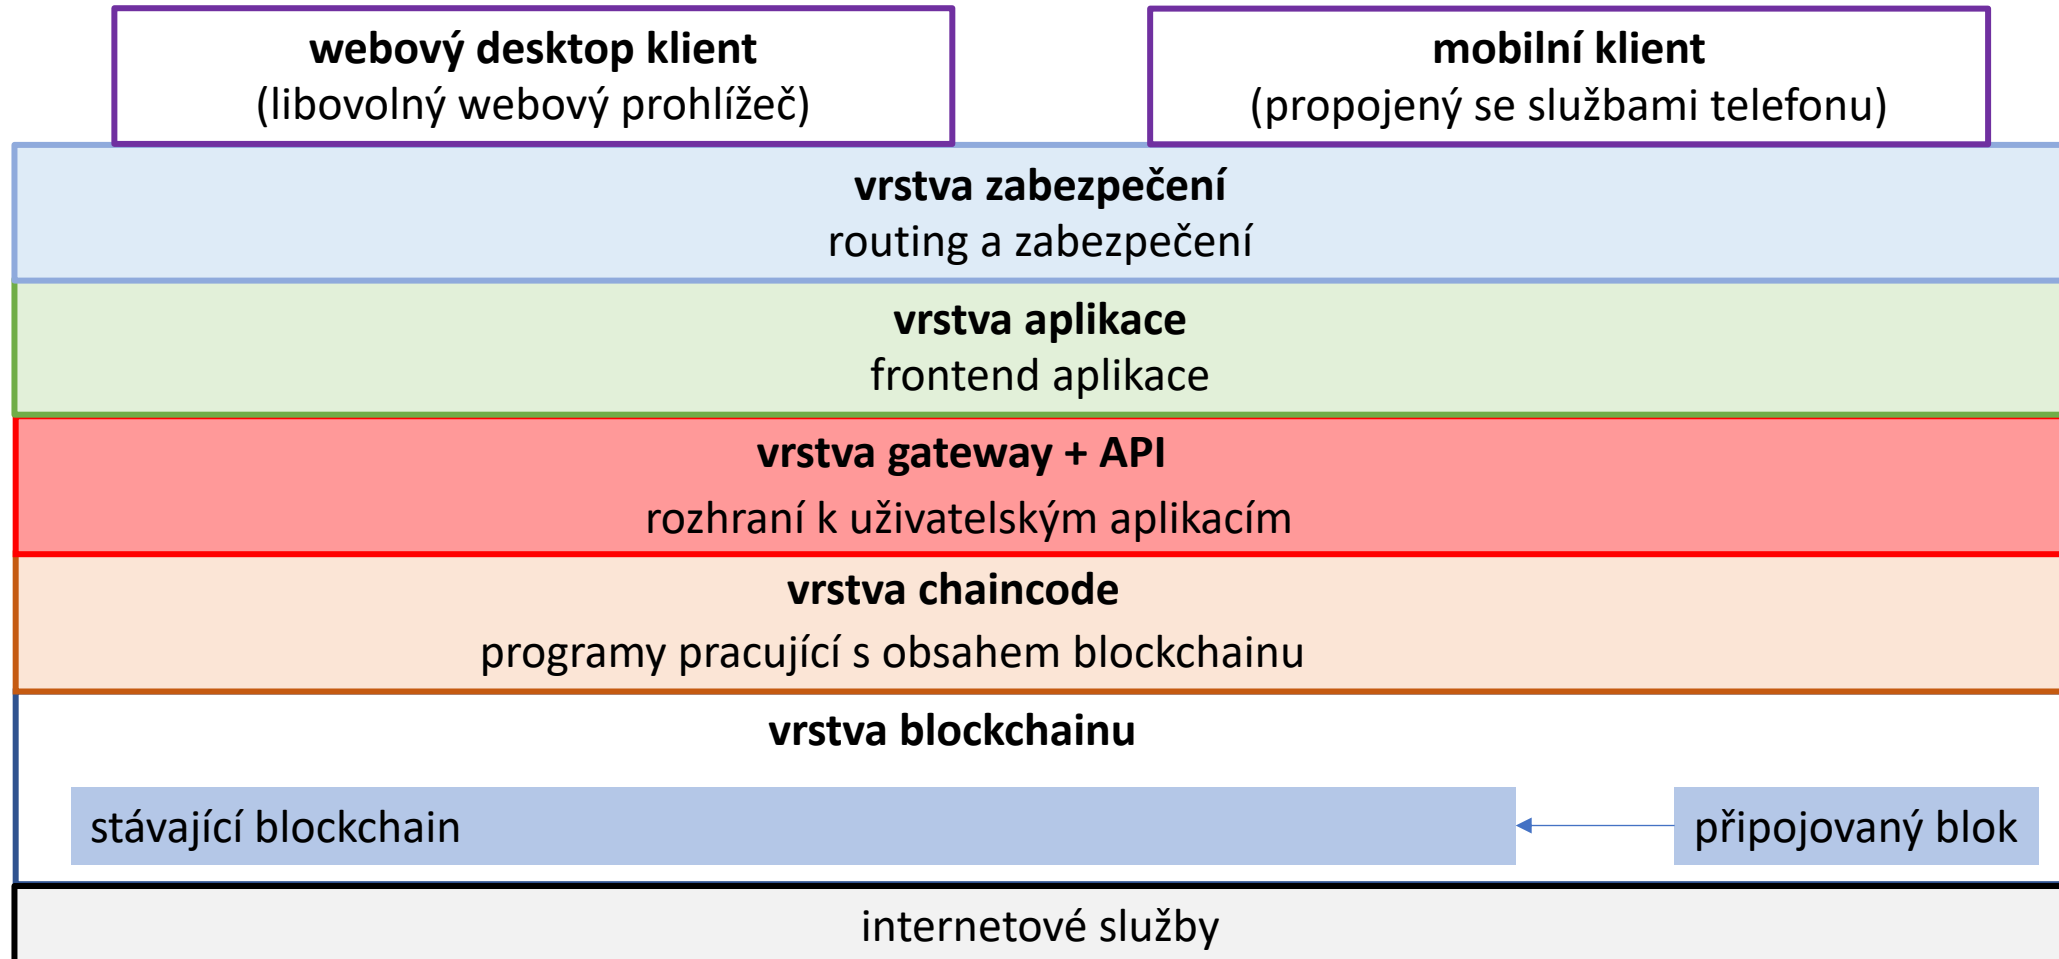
webový desktop klient
(libovolný webový prohlížeč)

mobilní klient
(propojený se službami telefonu)

vrstva zabezpečení
routing a zabezpečení

vrstva aplikace
frontend aplikace

vrstva gateway + API
rozhraní k uživatelským aplikacím

vrstva chaincode
programy pracující s obsahem blockchainu

vrstva blockchainu

stávající blockchain

připojovaný blok

internetové služby